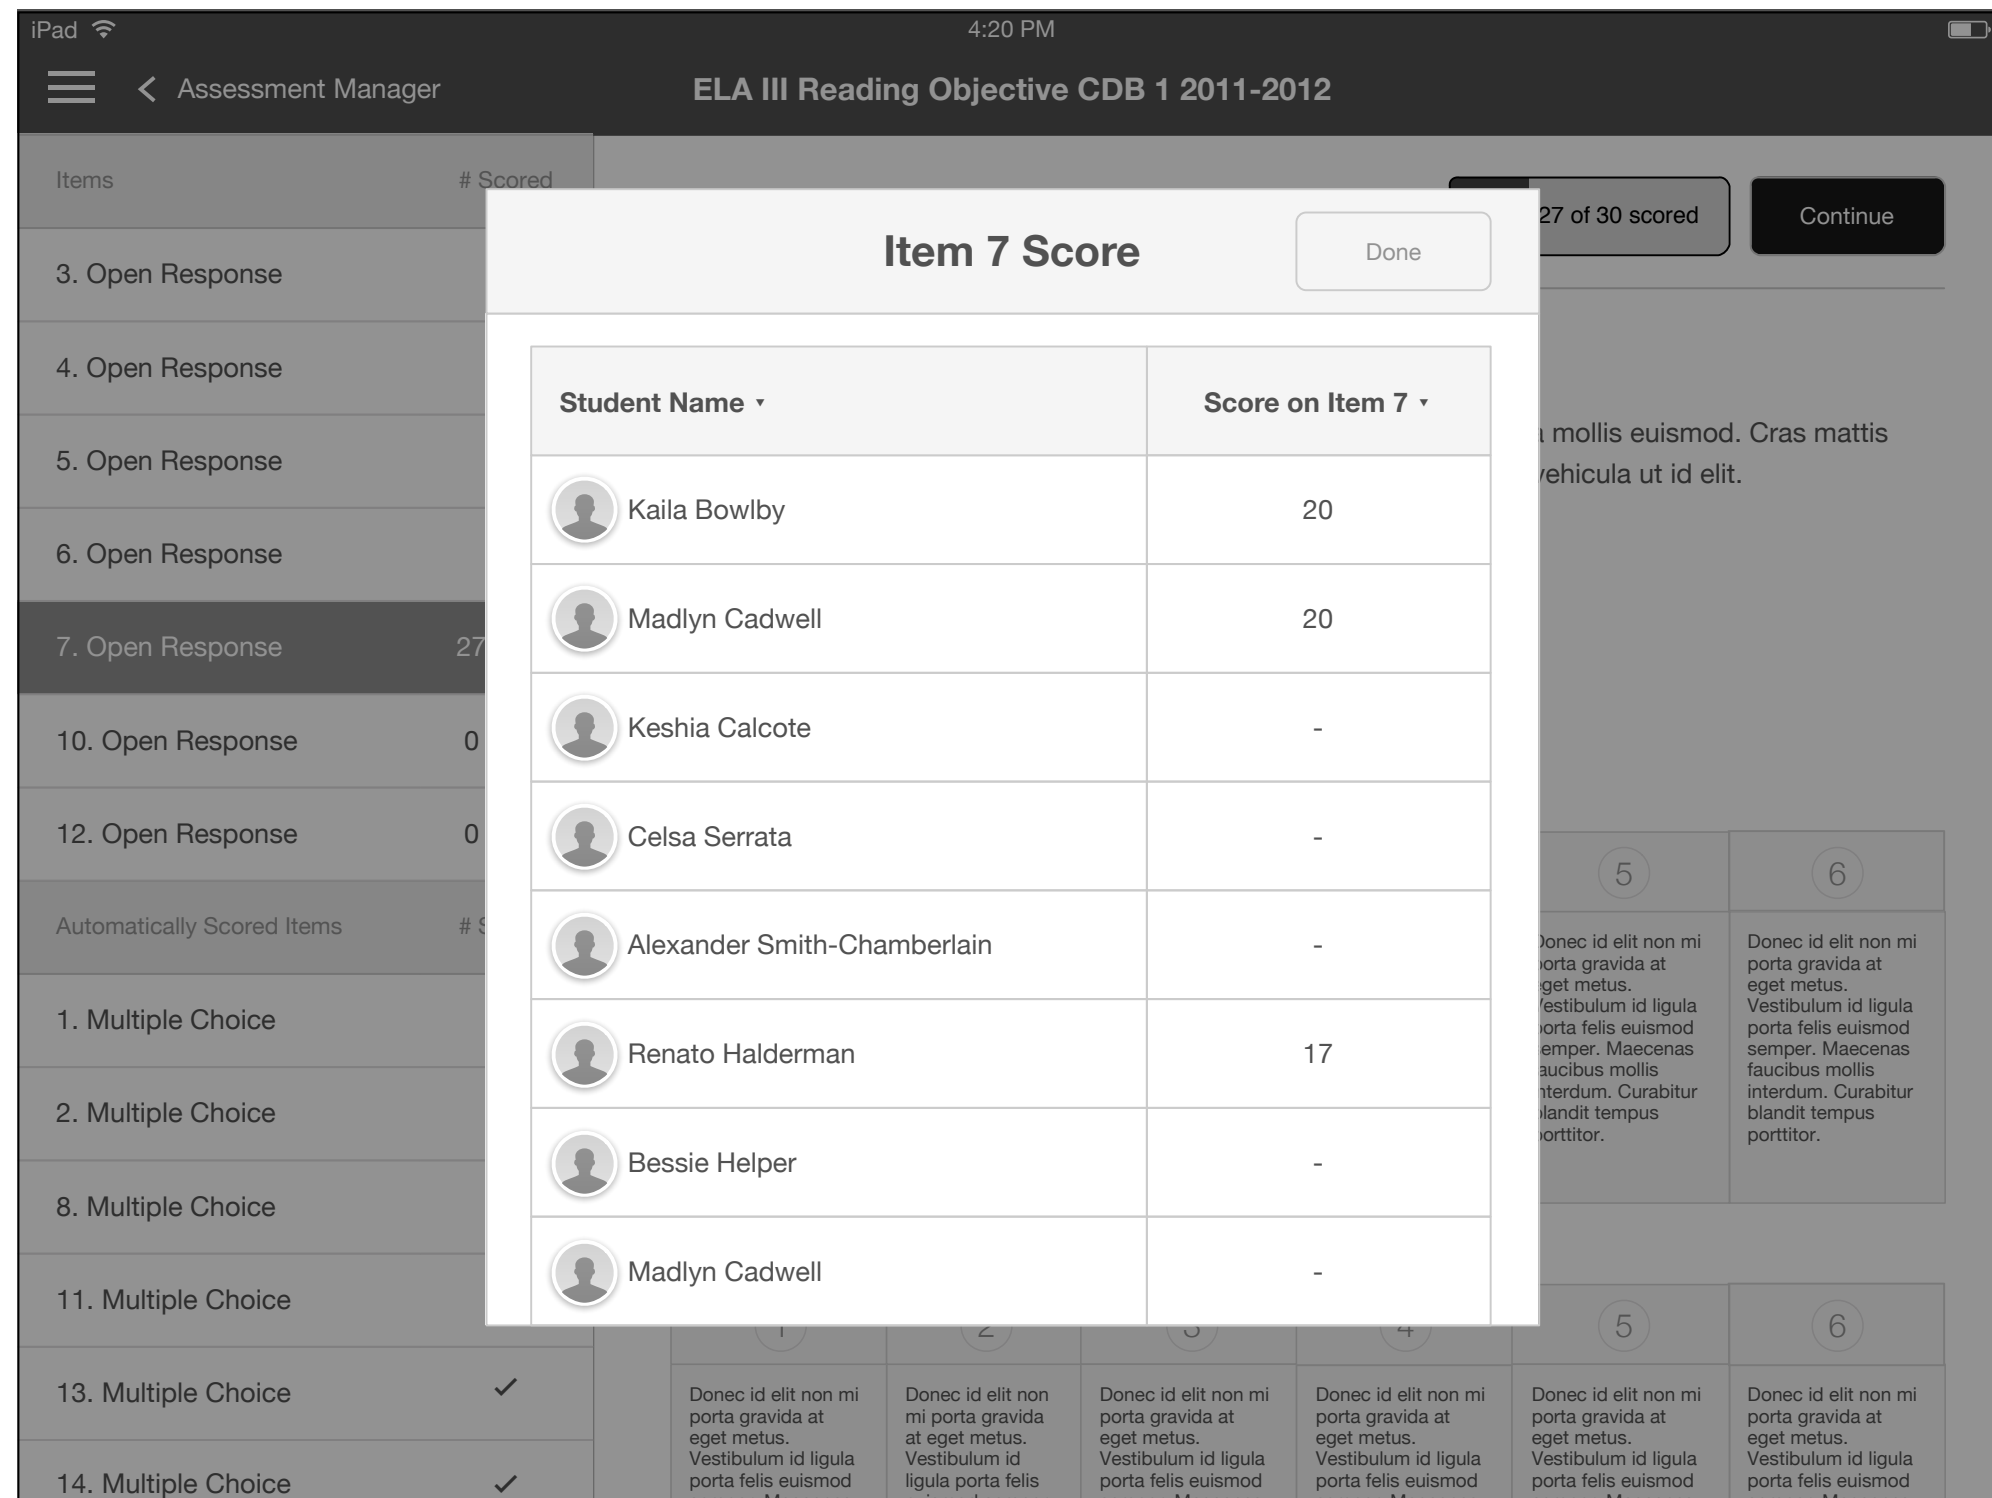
iPad 4:20 PM

Assessment Manager

ELA III Reading Objective CDB 1 2011-2012

Items # Scored

3. Open Response

4. Open Response

5. Open Response

6. Open Response

7. Open Response 27

10. Open Response 0

12. Open Response 0

Automatically Scored Items # S

1. Multiple Choice

2. Multiple Choice

8. Multiple Choice

11. Multiple Choice

13. Multiple Choice ✓

14. Multiple Choice ✓

27 of 30 scored

Continue

Item 7 Score

Done

| Student Name ▾ | Score on Item 7 ▾ |
|---|---|
| Kaila Bowlby | 20 |
| Madlyn Cadwell | 20 |
| Keshia Calcote | - |
| Celsa Serrata | - |
| Alexander Smith-Chamberlain | - |
| Renato Halderman | 17 |
| Bessie Helper | - |
| Madlyn Cadwell | - |

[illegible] mollis euismod. Cras mattis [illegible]ehicula ut id elit.

5

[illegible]onec id elit non mi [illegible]orta gravida at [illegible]get metus. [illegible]estibulum id ligula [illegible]orta felis euismod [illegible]emper. Maecenas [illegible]aucibus mollis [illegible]nterdum. Curabitur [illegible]landit tempus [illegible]orttitor.

6

Donec id elit non mi porta gravida at eget metus. Vestibulum id ligula porta felis euismod semper. Maecenas faucibus mollis interdum. Curabitur blandit tempus porttitor.

1 2 3 4 5 6

Donec id elit non mi porta gravida at eget metus. Vestibulum id ligula porta felis euismod

Donec id elit non mi porta gravida at eget metus. Vestibulum id ligula porta felis

Donec id elit non mi porta gravida at eget metus. Vestibulum id ligula porta felis euismod

Donec id elit non mi porta gravida at eget metus. Vestibulum id ligula porta felis euismod

Donec id elit non mi porta gravida at eget metus. Vestibulum id ligula porta felis euismod

Donec id elit non mi porta gravida at eget metus. Vestibulum id ligula porta felis euismod